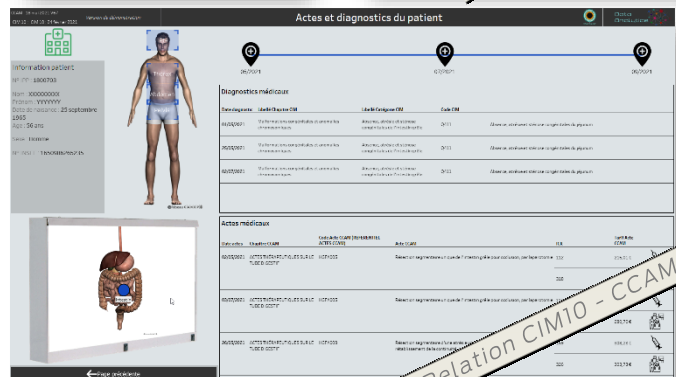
Actes et diagnostics du patient

Information patient
N° IPP : 1800700
Nom : XXXXXXXXX
Prénom : YYYYYYY
Date de naissance : 23 septembre 1965
Age : 56 ans
Sexe : Homme

26/2021
07/2021
26/2021

Diagnostics médicaux
Date diagnostic
Libellé Chapitre CIM
Libellé Catégorie CIM
Code CIM

Actes médicaux
Date acte
Libellé CCAM
Acte CCAM

Relation CIM10 - CCAM

Page précédente